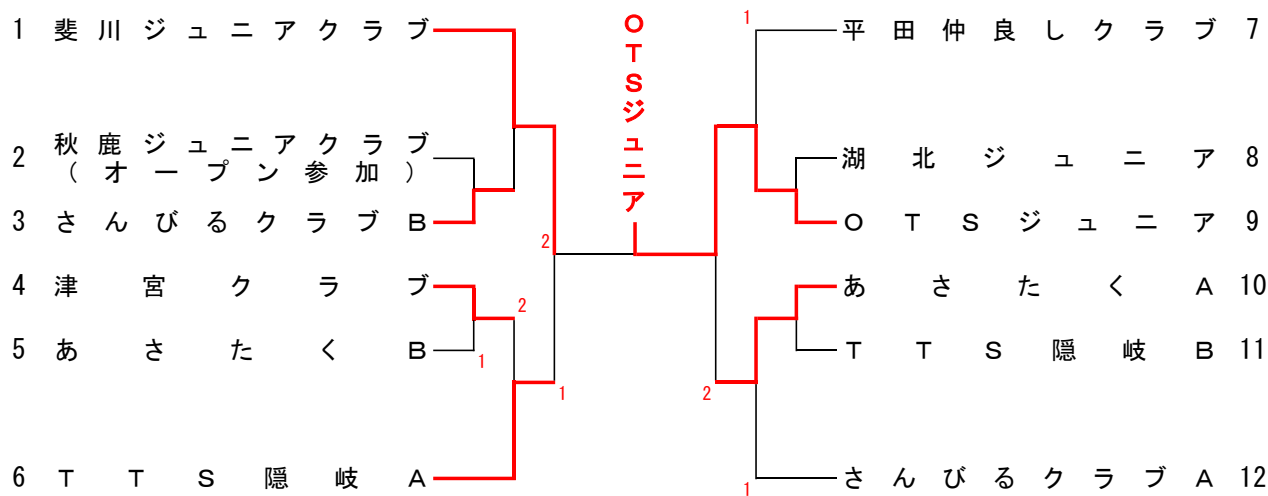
1 斐川ジュニアクラブ

2 秋鹿ジュニアクラブ（オープン参加）

3 さんびるクラブＢ

4 津宮クラブ

5 あさたくＢ

6 ＴＴＳ隠岐Ａ

ＯＴＳジュニア

平田仲良しクラブ 7

湖北ジュニア 8

ＯＴＳジュニア 9

あさたくＡ 10

ＴＴＳ隠岐Ｂ 11

さんびるクラブＡ 12

2
1
2
1
1
2
1